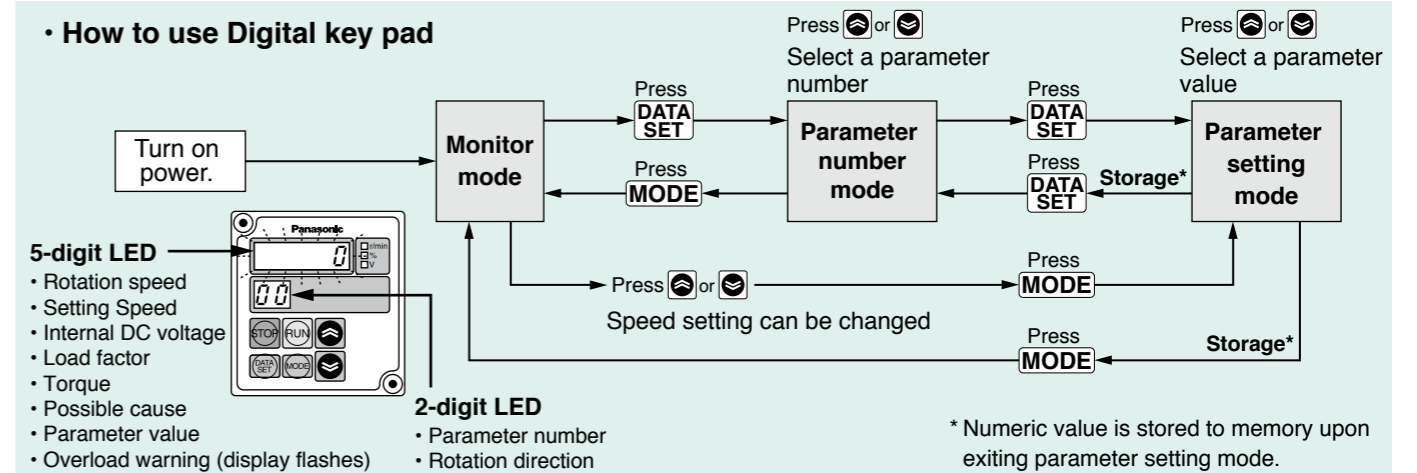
· How to use Digital key pad

Press or
Select a parameter number

Press or
Select a parameter value

Turn on power.

Press DATA SET

Monitor mode

Press MODE

Parameter number mode

Press DATA SET

Press DATA SET

Storage*

Parameter setting mode

Press or

Press MODE

Speed setting can be changed

Press MODE

Storage*

Panasonic

0

r/min
%
V

00

STOP RUN

DATA SET MODE

5-digit LED
· Rotation speed
· Setting Speed
· Internal DC voltage
· Load factor
· Torque
· Possible cause
· Parameter value
· Overload warning (display flashes)

2-digit LED
· Parameter number
· Rotation direction

* Numeric value is stored to memory upon exiting parameter setting mode.